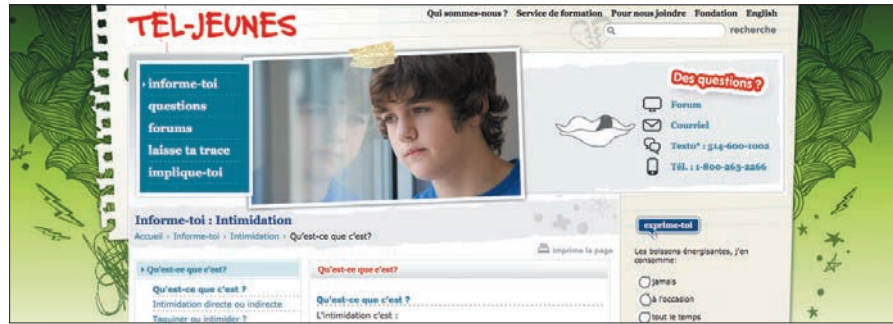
TEL-JEUNES

Qui sommes-nous ? Service de formation Pour nous joindre Fondation English

recherche

› informe-toi
questions
forums
laisse ta trace
implique-toi

Des questions ?

Forum
Courriel
Texto* : 514-600-1002
Tél. : 1-800-263-2266

Informe-toi : Intimidation

Accueil › Informe-toi › Intimidation › Qu'est-ce que c'est?

Imprime la page

› Qu'est-ce que c'est?

Qu'est-ce que c'est ?
Intimidation directe ou indirecte
Taquiner ou intimider ?

Qu'est-ce que c'est?

Qu'est-ce que c'est ?
L'intimidation c'est :

exprime-toi

Les boissons énergisantes, j'en consomme:

jamais
à l'occasion
tout le temps